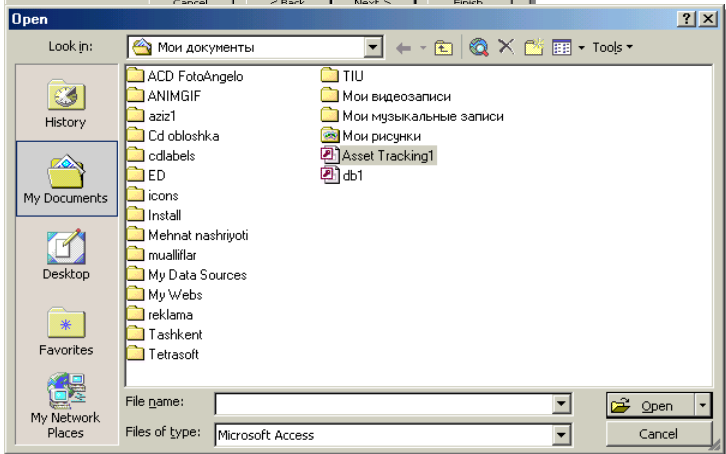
Cancel < Back Next > Finish

Open

?

X

Look in:

Мои документы

Tools

History

My Documents

Desktop

Favorites

My Network Places

ACD FotoAngelo

ANIMGIF

aziz1

Cd obloshka

cdlabels

ED

icons

Install

Mehnat nashriyoti

mualliflar

My Data Sources

My Webs

reklama

Tashkent

Tetrasoft

TIU

Мои видеозаписи

Мои музыкальные записи

Мои рисунки

Asset Tracking1

db1

File name:

Files of type:

Microsoft Access

Open

Cancel